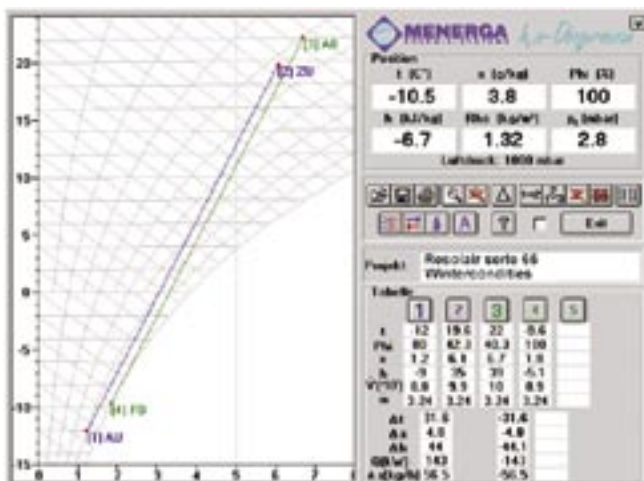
20
15
10
5
0
-5
-10
-15
0 1 2 3 4 5 6 7

(1) AB
(2) ZU
(4) FO
(1) AU

MENERGA

Position
t [°C]
x [g/kg]
Phi [%]
-10.5
3.8
100
h [kJ/kg]
Rho [kg/m³]
p_d [mbar]
-6.7
1.32
2.8
Luftdruck: 1000 mbar

Exit

Projekt
Resolair serie 66
Wintercondities

Tabelle
| | 1 | 2 | 3 | 4 | 5 |
|---|---|---|---|---|---|
| t | -12 | 19.6 | 22 | -9.6 | |
| Phi | 80 | 42.3 | 40.3 | 100 | |
| x | 1.2 | 6.1 | 6.7 | 1.8 | |
| h | -9 | 35 | 39 | -5.1 | |
| V[m³/h] | 0.8 | 9.5 | 10 | 8.9 | |
| m | 3.24 | 3.24 | 3.24 | 3.24 | |

| | | |
|---|---|---|
| Δt | 31.6 | -31.6 |
| Δx | 4.9 | -4.9 |
| Δh | 44 | -44.1 |
| Q[kW] | 143 | -143 |
| x [kg/h] | 56.5 | -56.5 |